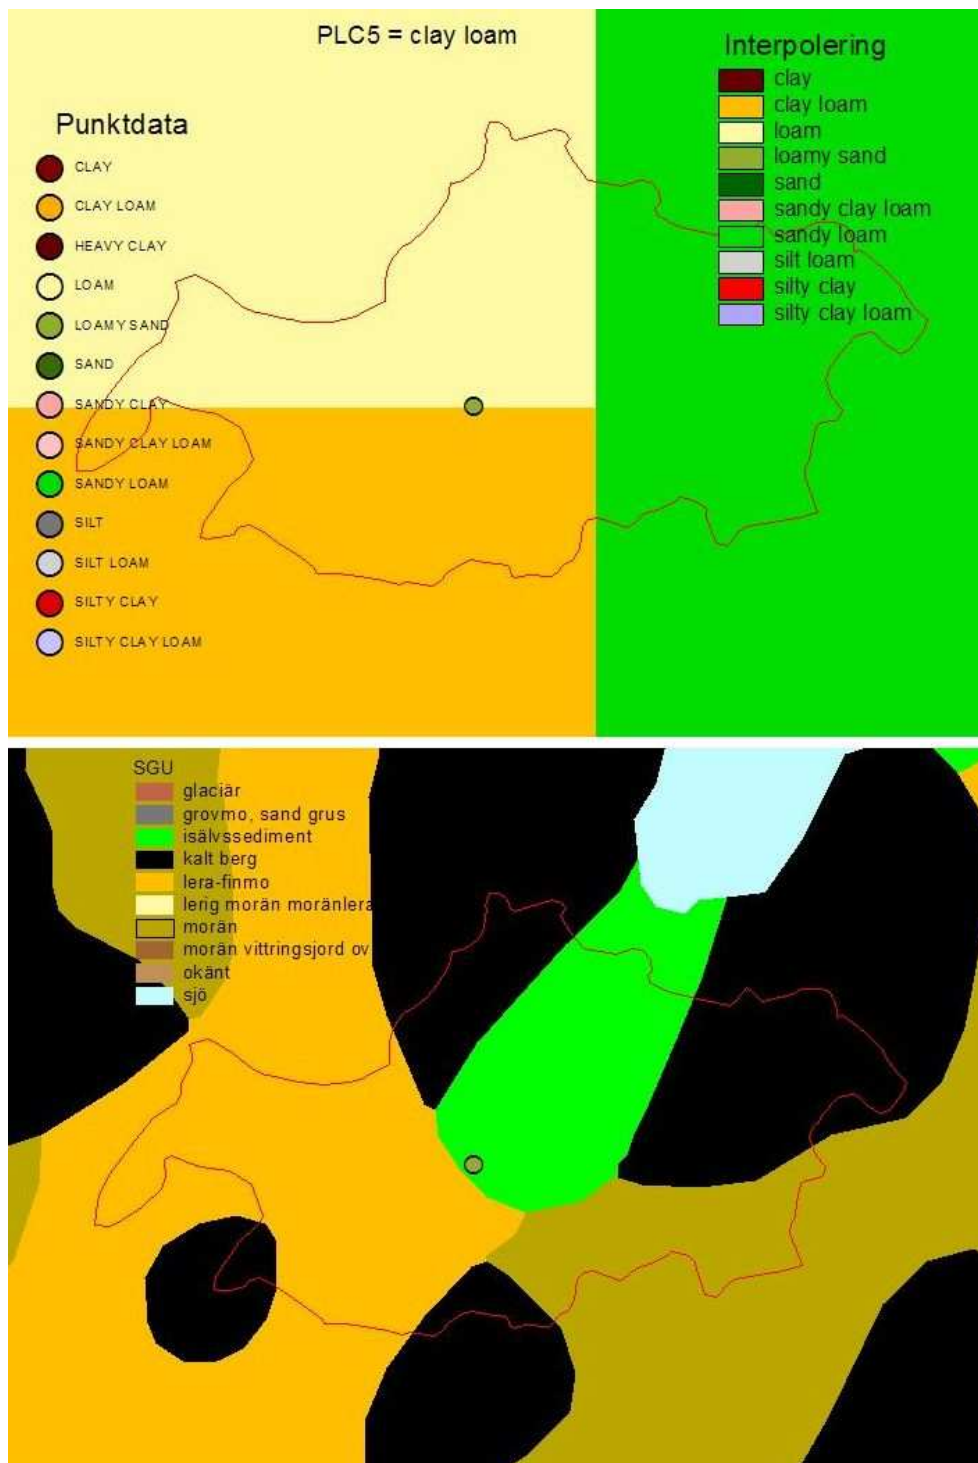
PLC5 = clay loam

Punktdata
CLAY
CLAY LOAM
HEAVY CLAY
LOAM
LOAMY SAND
SAND
SANDY CLAY
SANDY CLAY LOAM
SANDY LOAM
SILT
SILT LOAM
SILTY CLAY
SILTY CLAY LOAM

Interpolering
clay
clay loam
loam
loamy sand
sand
sandy clay loam
sandy loam
silt loam
silty clay
silty clay loam

SGU
glaciär
grovmo, sand grus
isälvssediment
kalt berg
lera-finmo
lerig morän moränlera
morän
morän vittringsjord ov
okänt
sjö